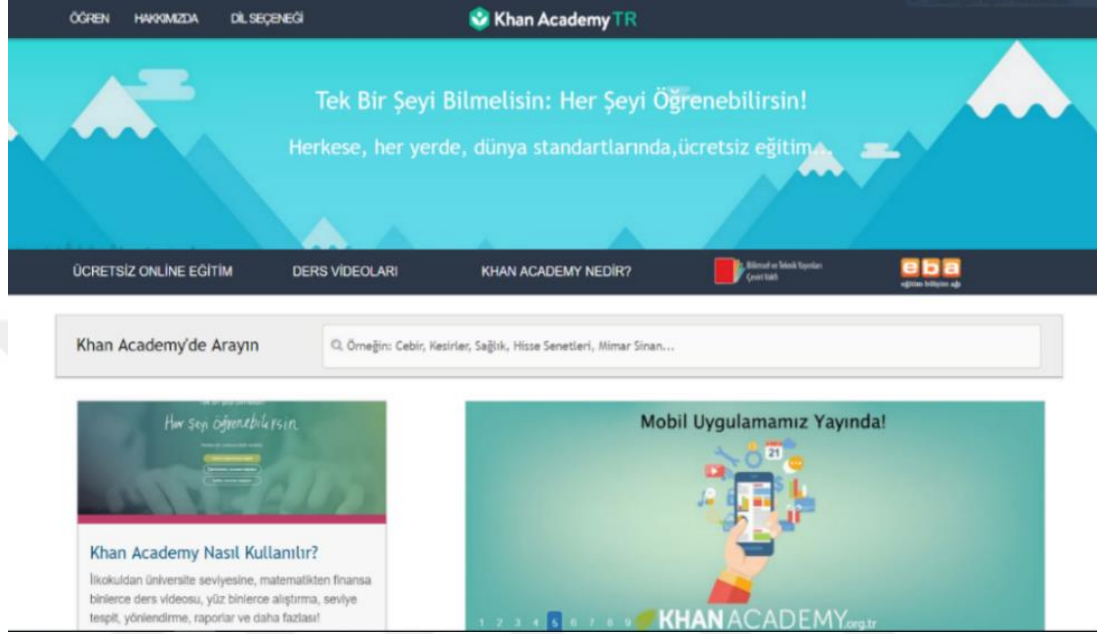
ÖĞREN HAKKIMIZDA DİL SEÇENEĞİ

Khan Academy TR

Tek Bir Şeyi Bilmelisin: Her Şeyi Öğrenebilirsin!

Herkese, her yerde, dünya standartlarında,ücretsiz eğitim...

ÜCRETSİZ ONLİNE EĞİTİM DERS VİDEOLARI KHAN ACADEMY NEDİR?

Bilimsel ve Teknik Yayınları Çeviri Vakfı

eba eğitim bilişim ağı

Khan Academy'de Arayın

Örneğin: Cebir, Kesirler, Sağlık, Hisse Senetleri, Mimar Sinan...

Her Şeyi Öğrenebilirsin

Khan Academy Nasıl Kullanılır?

İlkokuldan üniversite seviyesine, matematikten finansa binlerce ders videosu, yüz binlerce alıştırma, seviye tespit, yönlendirme, raporlar ve daha fazlası!

Mobil Uygulamamız Yayında!

21

1 2 3 4 5 6 7 8 9

KHAN ACADEMY.org.tr